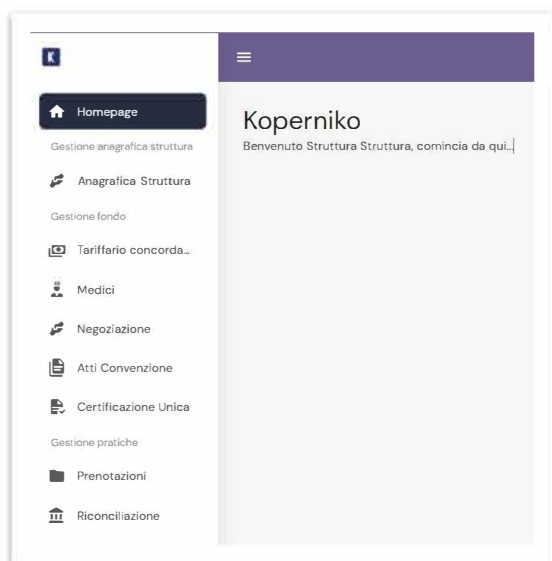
K

Homepage

Gestione anagrafica struttura

Anagrafica Struttura

Gestione fondo

Tariffario concorda...

Medici

Negoziazione

Atti Convenzione

Certificazione Unica

Gestione pratiche

Prenotazioni

Riconciliazione

Koperniko

Benvenuto Struttura Struttura, comincia da qui...